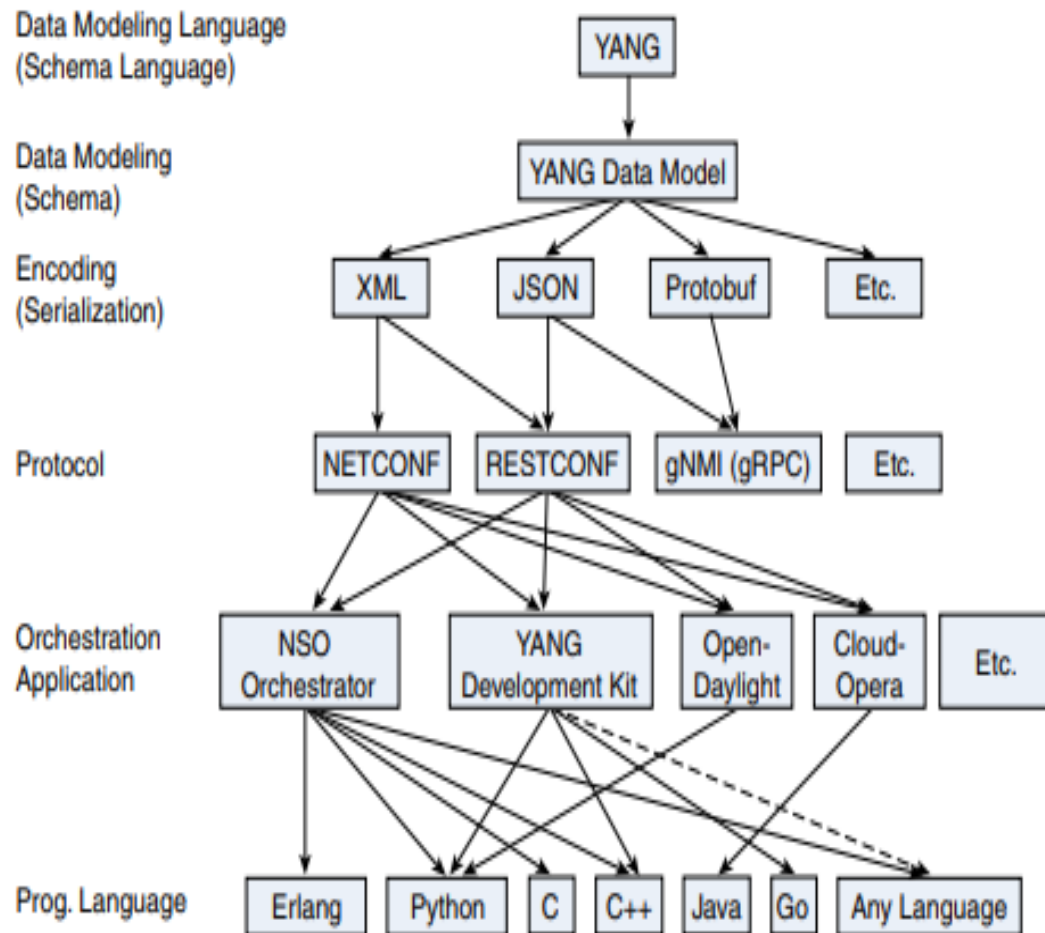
Data Modeling Language (Schema Language)

YANG

Data Modeling (Schema)

YANG Data Model

Encoding (Serialization)

XML

JSON

Protobuf

Etc.

Protocol

NETCONF

RESTCONF

gNMI (gRPC)

Etc.

Orchestration Application

NSO Orchestrator

YANG Development Kit

Open-Daylight

Cloud-Opera

Etc.

Prog. Language

Erlang

Python

C

C++

Java

Go

Any Language